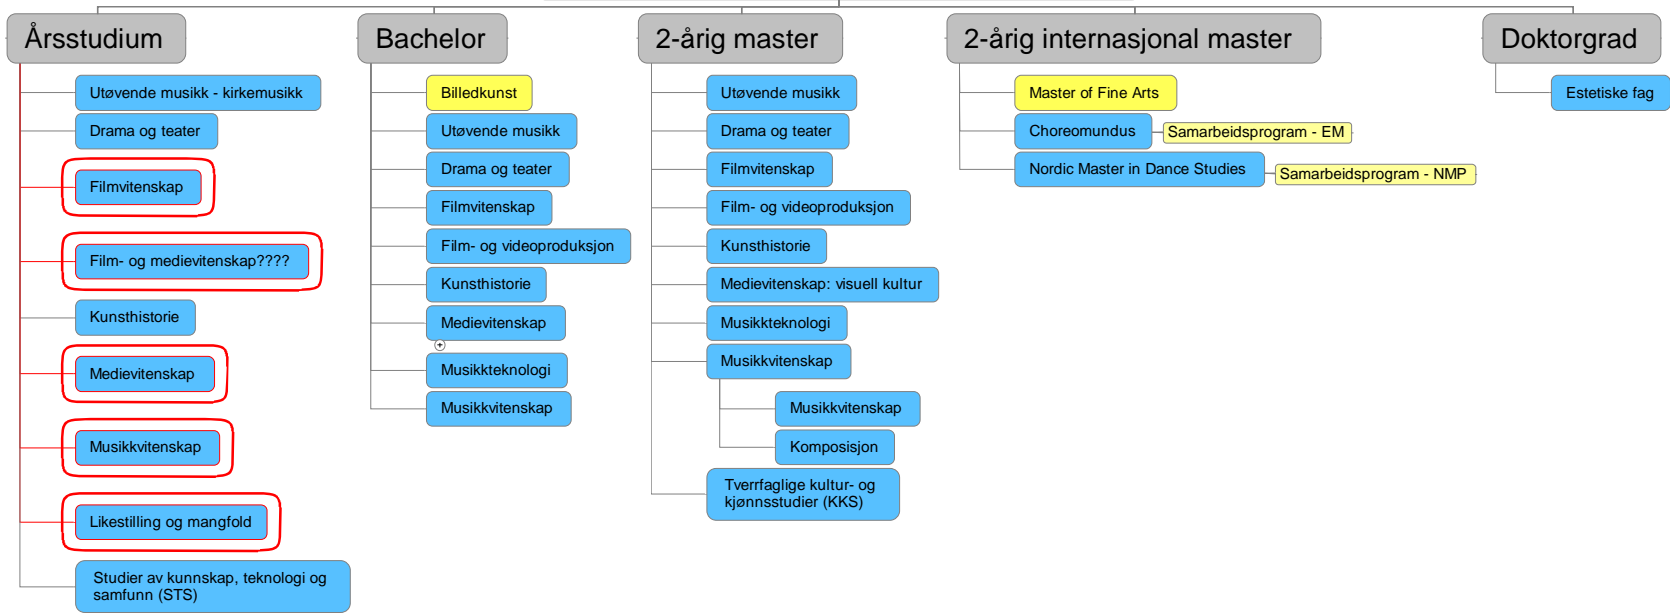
Årsstudium

Utøvende musikk - kirkemusikk

Drama og teater

Filmvitenskap

Film- og medievitenskap????

Kunsthistorie

Medievitenskap

Musikkvitenskap

Likestilling og mangfold

Studier av kunnskap, teknologi og samfunn (STS)

Bachelor

Billedkunst

Utøvende musikk

Drama og teater

Filmvitenskap

Film- og videoproduksjon

Kunsthistorie

Medievitenskap

Musikkteknologi

Musikkvitenskap

2-årig master

Utøvende musikk

Drama og teater

Filmvitenskap

Film- og videoproduksjon

Kunsthistorie

Medievitenskap: visuell kultur

Musikkteknologi

Musikkvitenskap

Musikkvitenskap

Komposisjon

Tverrfaglige kultur- og kjønnsstudier (KKS)

2-årig internasjonal master

Master of Fine Arts

Choreomundus

Samarbeidsprogram - EM

Nordic Master in Dance Studies

Samarbeidsprogram - NMP

Doktorgrad

Estetiske fag